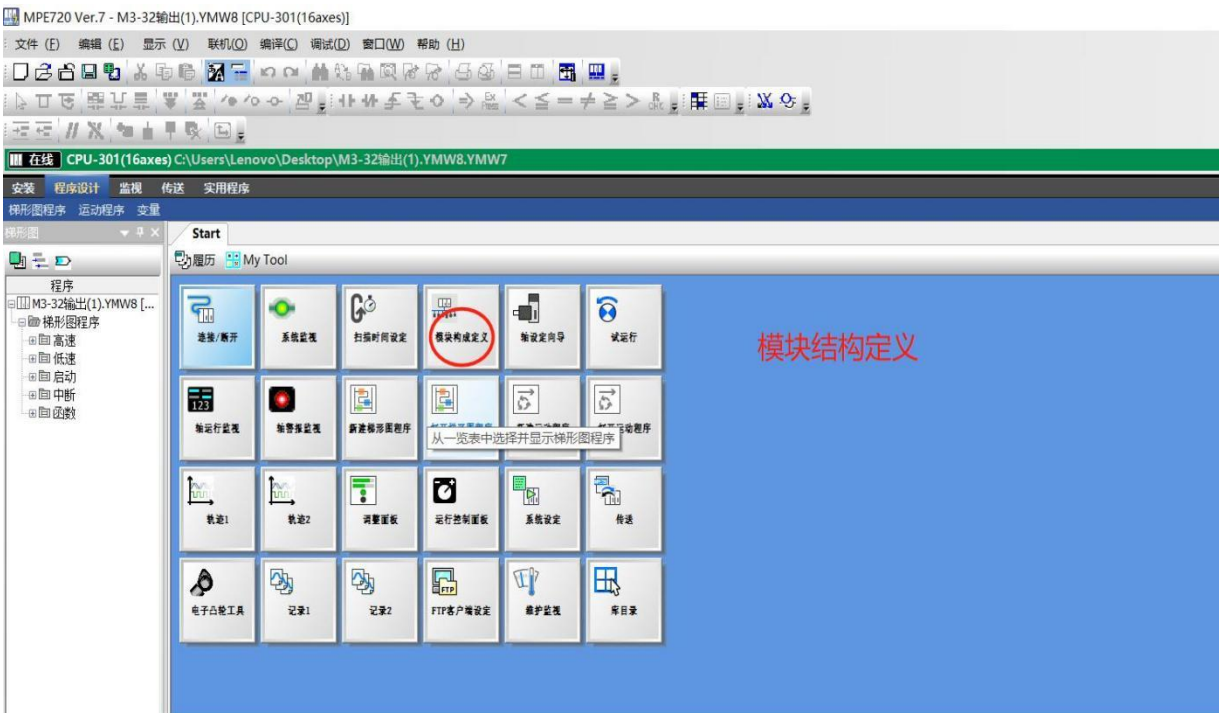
MPE720 Ver.7 - M3-32输出(1).YMW8 [CPU-301(16axes)]

文件 (F) 编辑 (E) 显示 (V) 联机(O) 编译(C) 调试(D) 窗口(W) 帮助 (H)

在线 CPU-301(16axes) C:\Users\Lenovo\Desktop\M3-32输出(1).YMW8.YMW7

安装 程序设计 监视 传送 实用程序

梯形图程序 运动程序 变量

梯形图

程序
M3-32输出(1).YMW8 [...
梯形图程序
高速
低速
启动
中断
函数

Start

履历 My Tool

连接/断开
系统监视
扫描时间设定
模块构成定义
轴设定向导
试运行

轴运行监视
轴警报监视
新建梯形图程序
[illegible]
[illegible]
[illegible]程序
从一览表中选择并显示梯形图程序

轨迹1
轨迹2
调整面板
运行控制面板
系统设定
传送

电子凸轮工具
记录1
记录2
FTP客户端设定
维护监视
库目录

模块结构定义